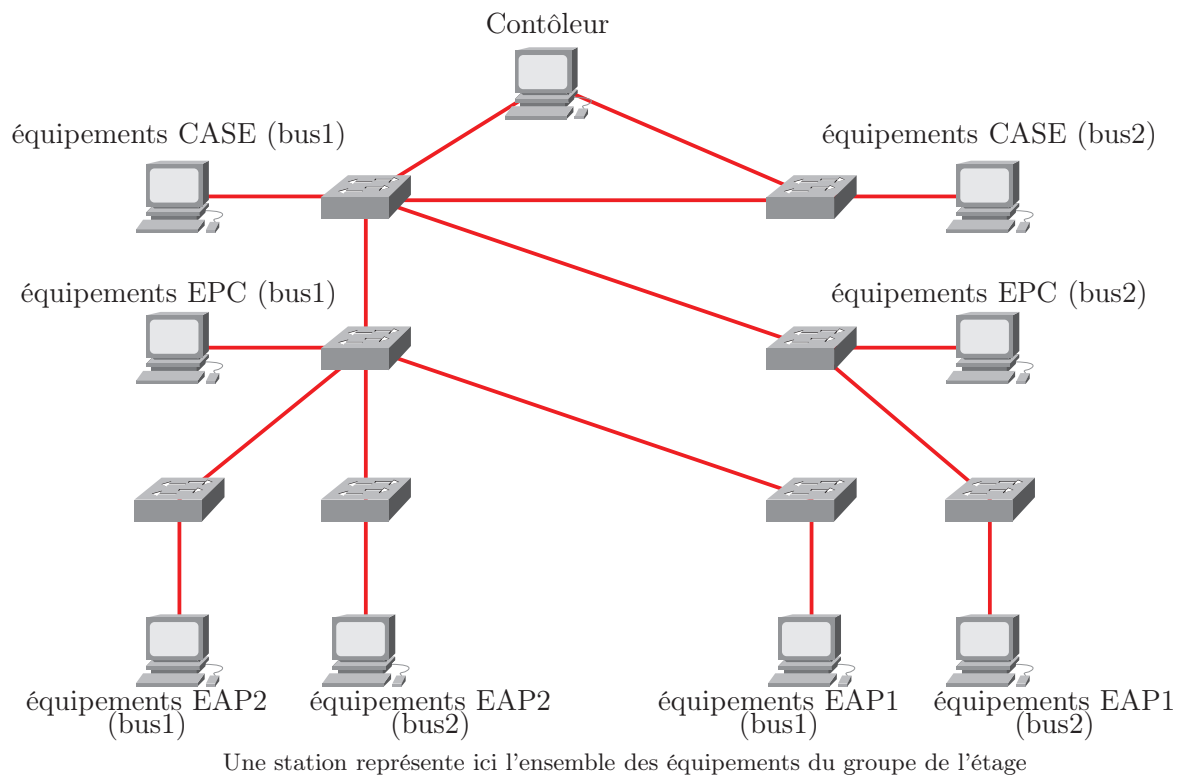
Contôleur

équipements CASE (bus1)

équipements CASE (bus2)

équipements EPC (bus1)

équipements EPC (bus2)

équipements EAP2 (bus1)

équipements EAP2 (bus2)

équipements EAP1 (bus1)

équipements EAP1 (bus2)

Une station représente ici l'ensemble des équipements du groupe de l'étage